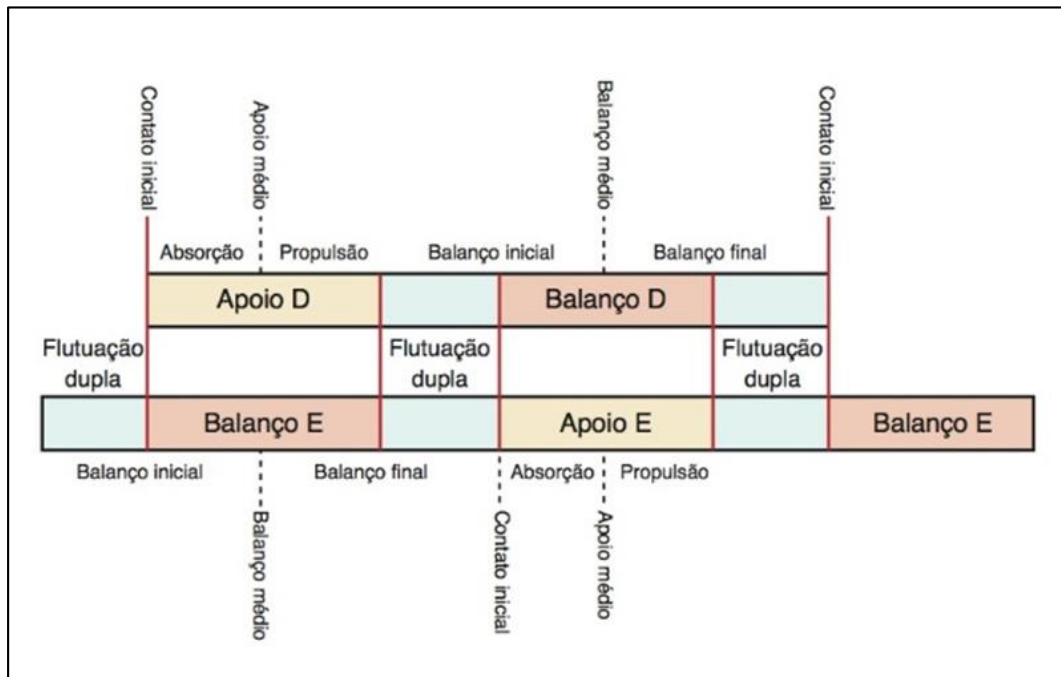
Contato inicial
Apoio médio
Balanço médio
Contato inicial

Absorção
Propulsão
Balanço inicial
Balanço final

Apoio D
Balanço D

Flutuação dupla
Flutuação dupla
Flutuação dupla

Balanço E
Apoio E
Balanço E

Balanço inicial
Balanço final
Absorção
Propulsão

Balanço médio
Contato inicial
Apoio médio